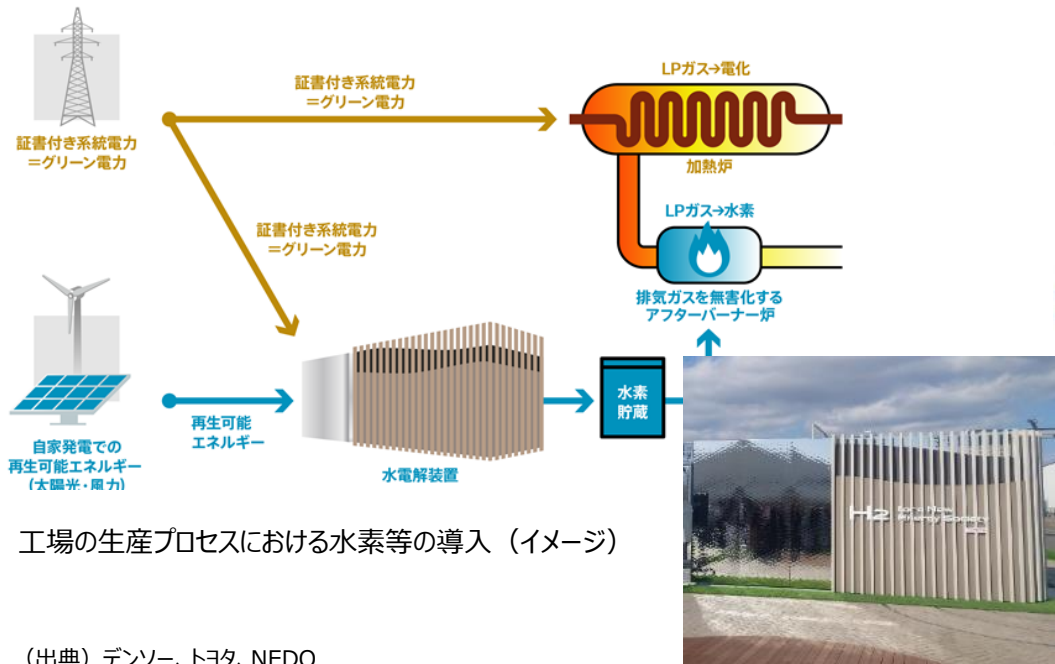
証書付き系統電力
＝グリーン電力

証書付き系統電力
＝グリーン電力

LPガス→電化

加熱炉

LPガス→水素

証書付き系統電力
＝グリーン電力

排気ガスを無害化する
アフターバーナー炉

自家発電での
再生可能エネルギー
（太陽光・風力）

再生可能
エネルギー

水電解装置

水素
貯蔵

H2 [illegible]

工場の生産プロセスにおける水素等の導入（イメージ）

（出典）デンソー、トヨタ、NEDO